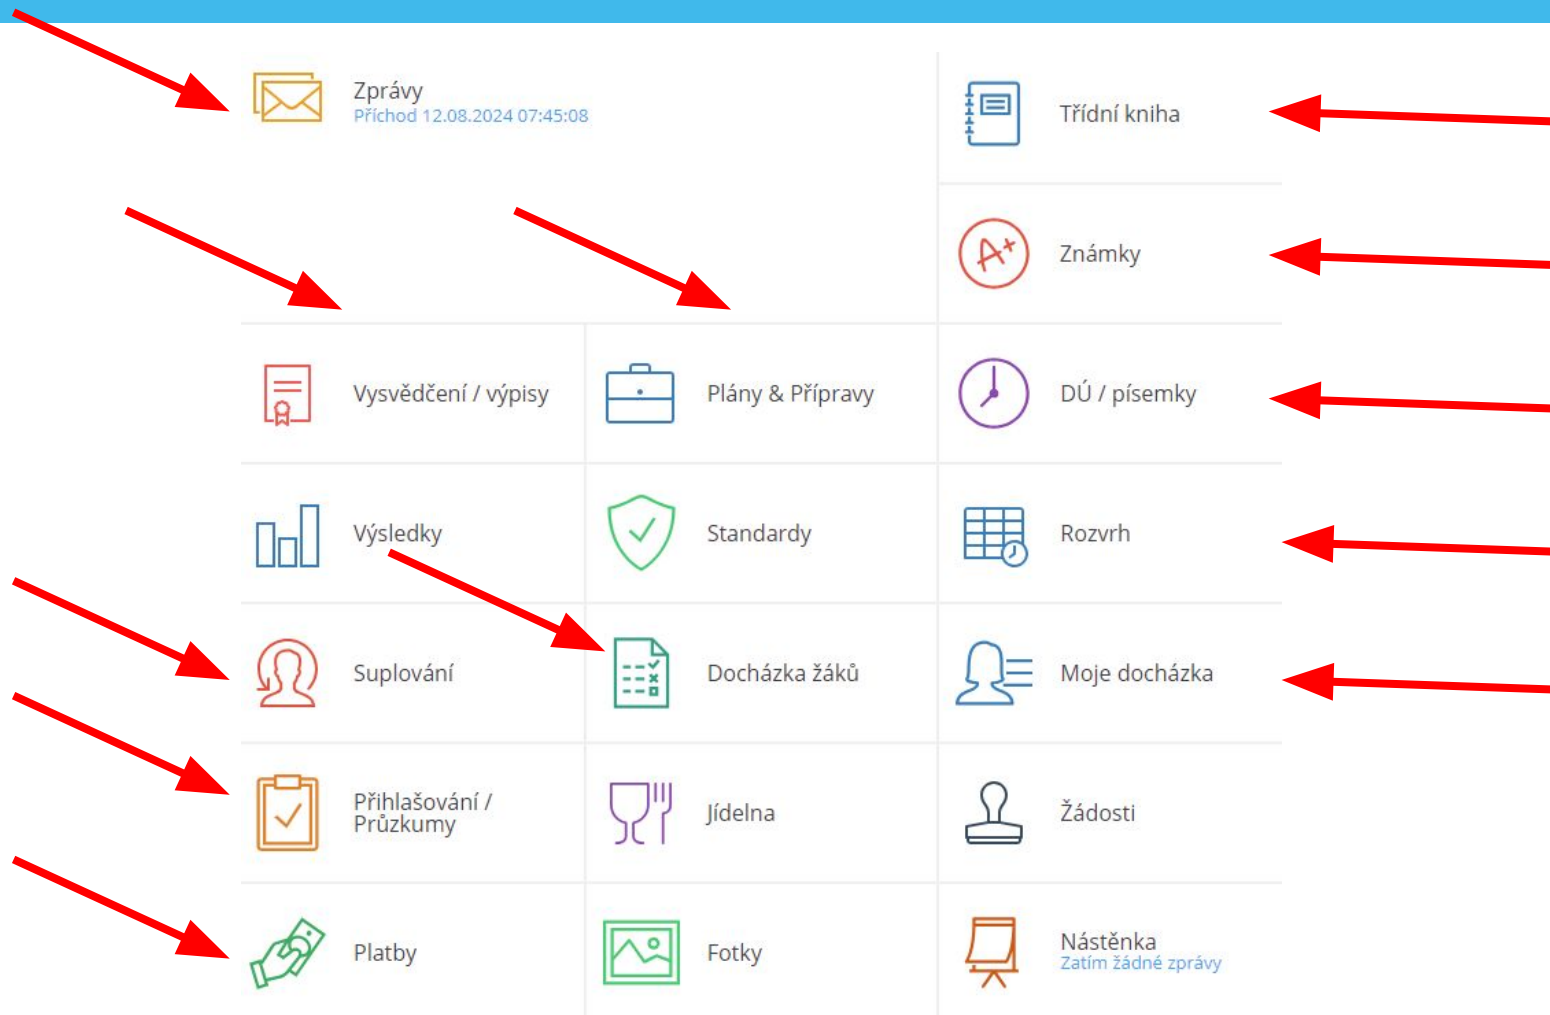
Zprávy
Příchod 12.08.2024 07:45:08

Třídní kniha

Známky

Vysvědčení / výpisy

Plány & Přípravy

DÚ / písemky

Výsledky

Standardy

Rozvrh

Suplování

Docházka žáků

Moje docházka

Přihlašování / Průzkumy

Jídelna

Žádosti

Platby

Fotky

Nástěnka
Zatím žádné zprávy